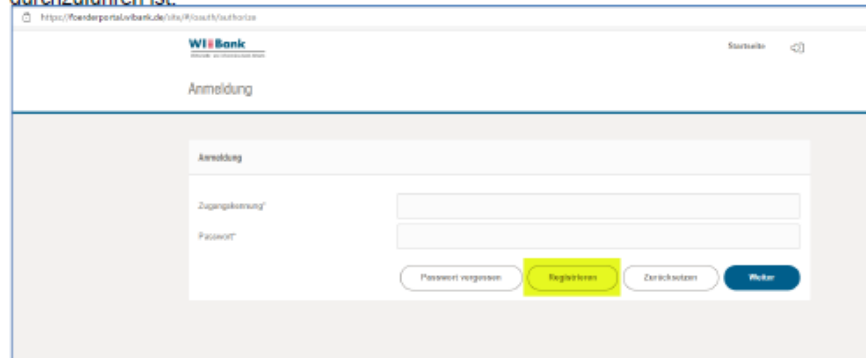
durchzuführen ist.

https://foerderportal.wibank.de/site/#/oauth/authorize

WIBank

Startseite

Anmeldung

Anmeldung

Zugangskennung*

Passwort*

Passwort vergessen

Registrieren

Zurücksetzen

Weiter